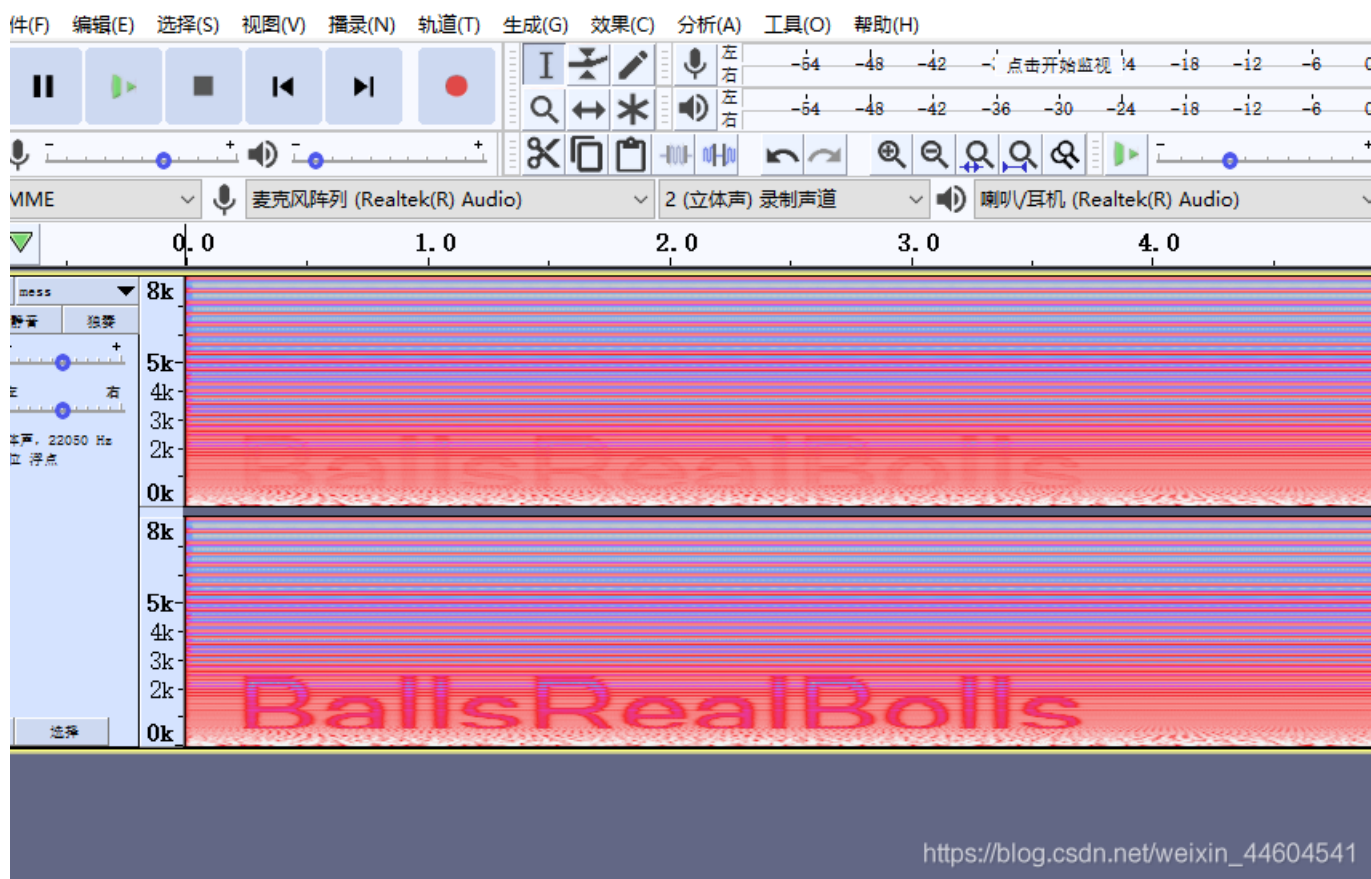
件(F) 编辑(E) 选择(S) 视图(V) 播录(N) 轨道(T) 生成(G) 效果(C) 分析(A) 工具(O) 帮助(H)

左 右 -54 -48 -42 点击开始监视 -18 -12 -6 0
左 右 -54 -48 -42 -36 -30 -24 -18 -12 -6 0

MME 麦克风阵列 (Realtek(R) Audio) 2 (立体声) 录制声道 喇叭/耳机 (Realtek(R) Audio)

0.0 1.0 2.0 3.0 4.0

mess
静音 独奏
左 右
声, 22050 Hz
位 浮点

8k 5k 4k 3k 2k 0k
BallsRealBolls
8k 5k 4k 3k 2k 0k
BallsRealBolls

选择

https://blog.csdn.net/weixin_44604541